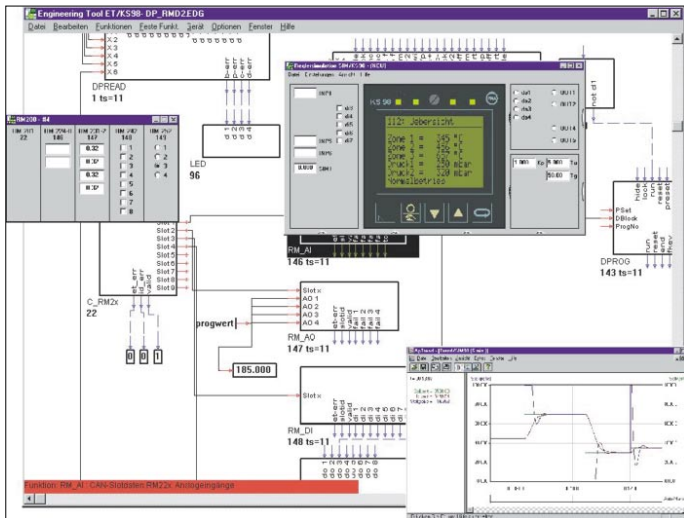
Engineering Tool ET/KS98- DP_RMD2EDG

Datei Bearbeiten Funktionen Feste Funkt. Gerät Optionen Fenster Hilfe

X 2
X 3
X 4
X 5
X 6

DPREAD
1 ts=11

b-err
d-err
c-err
e-err

LED
96

RM 200 - 84

RM 201 22
RM 204-0 106
RM 235-2 147
RM 202 148
RM 207 149

0.32
0.32P
0.32
0.32P

Bedienoberflächen-Simulation SIM/KS98 - (KS98)

Datei Einstellungen Ansicht Hilfe

KS 98

Übersicht Jebersicht
Zone 1 = 245 °C
Zone 2 = 262 °C
Zone 3 = 250 °C
Druck 1 = 250 mBar
Druck 2 = 330 mBar
Normalbetrieb

di1
di2
di3
di4
di5
di6
di7

OUT1
OUT2
OUT3
OUT4
OUT5

not d1

PSel
DBlock
ProgNo

hide
lock
run
reset
preset

run
reset
end
rhev

DPROG
143 ts=11

Slot 1
Slot 2
Slot 3
Slot 4
Slot 5
Slot 6
Slot 7
Slot 8

RM_AI
146 ts=11

et_err
st_err
valid

C_RM2x
22

0 0 1

Slot x
AO 1
AO 2
AO 3
AO 4

progwert

RM_AQ
147 ts=11

185.000

Slot x

RM_DI
148 ts=11

Funktion: RM_AI : CAN-Slotdaten RM22x Analogeingänge